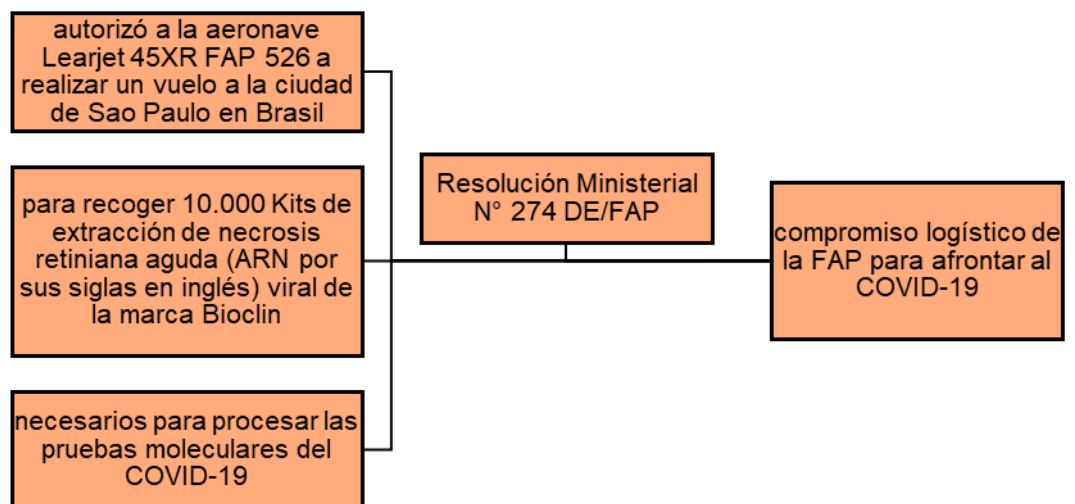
autorizó a la aeronave Learjet 45XR FAP 526 a realizar un vuelo a la ciudad de Sao Paulo en Brasil

para recoger 10.000 Kits de extracción de necrosis retiniana aguda (ARN por sus siglas en inglés) viral de la marca Bioclin

necesarios para procesar las pruebas moleculares del COVID-19

Resolución Ministerial N° 274 DE/FAP

compromiso logístico de la FAP para afrontar al COVID-19